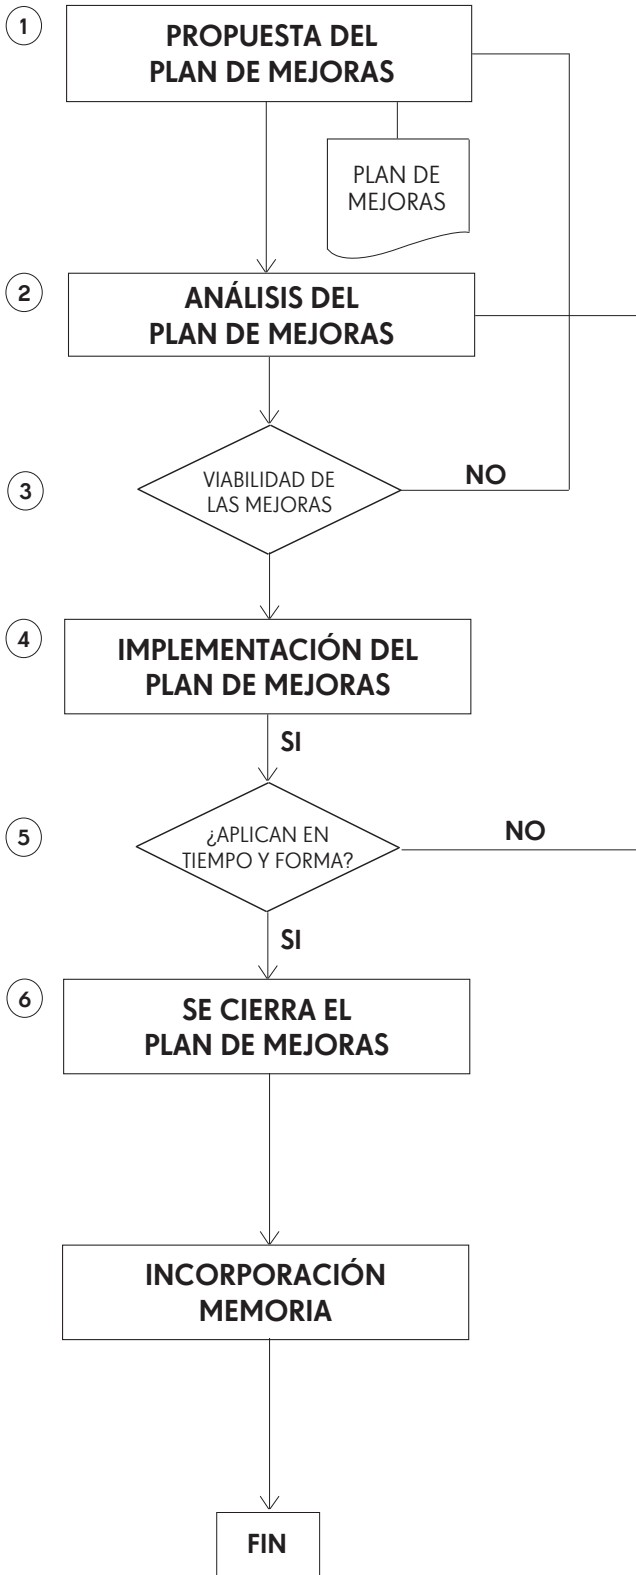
1
PROPUESTA DEL PLAN DE MEJORAS

PLAN DE MEJORAS

2
ANÁLISIS DEL PLAN DE MEJORAS

3
VIABILIDAD DE LAS MEJORAS

NO

4
IMPLEMENTACIÓN DEL PLAN DE MEJORAS

SI

5
¿APLICAN EN TIEMPO Y FORMA?

NO

SI

6
SE CIERRA EL PLAN DE MEJORAS

INCORPORACIÓN MEMORIA

FIN